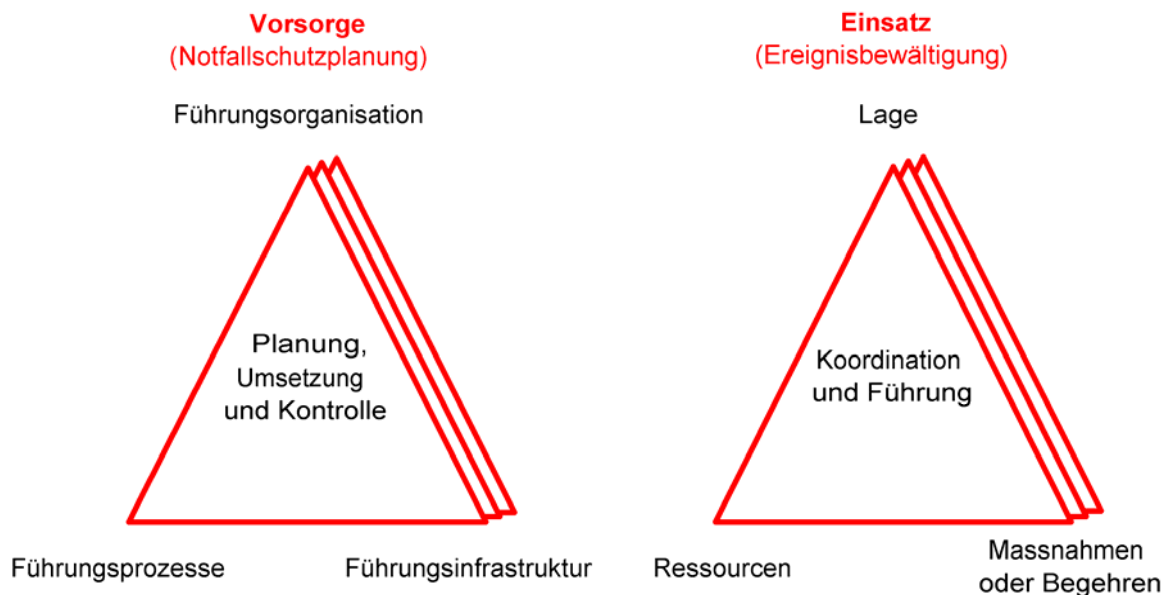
Vorsorge
(Notfallschutzplanung)

Führungsorganisation

Planung, Umsetzung und Kontrolle

Führungsprozesse

Führungsinfrastruktur

Einsatz
(Ereignisbewältigung)

Lage

Koordination und Führung

Ressourcen

Massnahmen oder Begehren